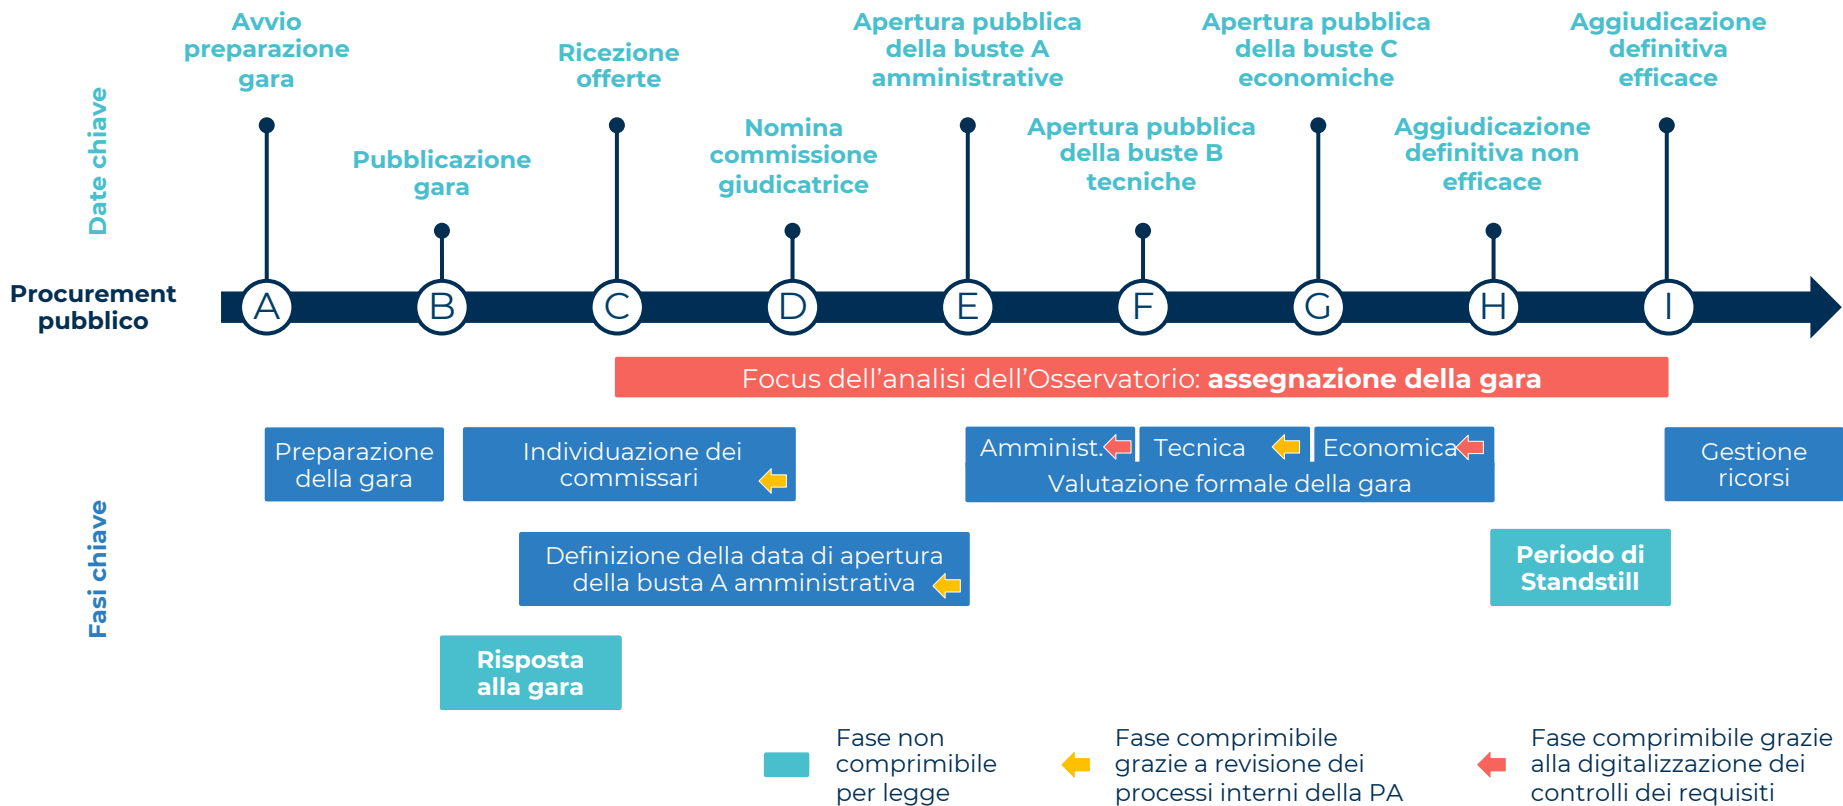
Date chiave

Avvio preparazione gara

Pubblicazione gara

Ricezione offerte

Nomina commissione giudicatrice

Apertura pubblica della buste A amministrative

Apertura pubblica della buste B tecniche

Apertura pubblica della buste C economiche

Aggiudicazione definitiva non efficace

Aggiudicazione definitiva efficace

Procurement pubblico

A B C D E F G H I

Focus dell'analisi dell'Osservatorio: **assegnazione della gara**

Fasi chiave

Preparazione della gara

Individuazione dei commissari

Amminist.

Tecnica

Economica

Valutazione formale della gara

Gestione ricorsi

Definizione della data di apertura della busta A amministrativa

Periodo di Standstill

Risposta alla gara

Fase non comprimibile per legge

Fase comprimibile grazie a revisione dei processi interni della PA

Fase comprimibile grazie alla digitalizzazione dei controlli dei requisiti